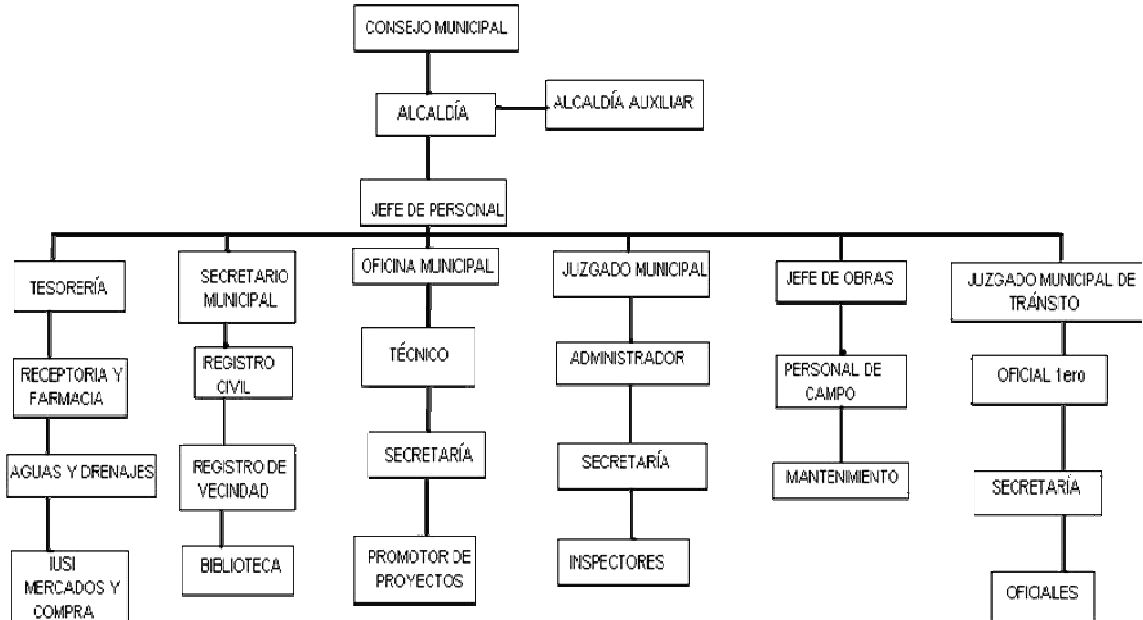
CONSEJO MUNICIPAL

ALCALDÍA

ALCALDÍA AUXILIAR

JEFE DE PERSONAL

TESORERÍA

RECEPTORIA Y FARMACIA

AGUAS Y DRENAJES

IUSI MERCADOS Y COMPRA

SECRETARIO MUNICIPAL

REGISTRO CIVIL

REGISTRO DE VECINDAD

BIBLIOTECA

OFICINA MUNICIPAL

TÉCNICO

SECRETARÍA

PROMOTOR DE PROYECTOS

JUZGADO MUNICIPAL

ADMINISTRADOR

SECRETARÍA

INSPECTORES

JEFE DE OBRAS

PERSONAL DE CAMPO

MANTENIMIENTO

JUZGADO MUNICIPAL DE TRÁNSTO

OFICIAL 1ero

SECRETARÍA

OFICIALES